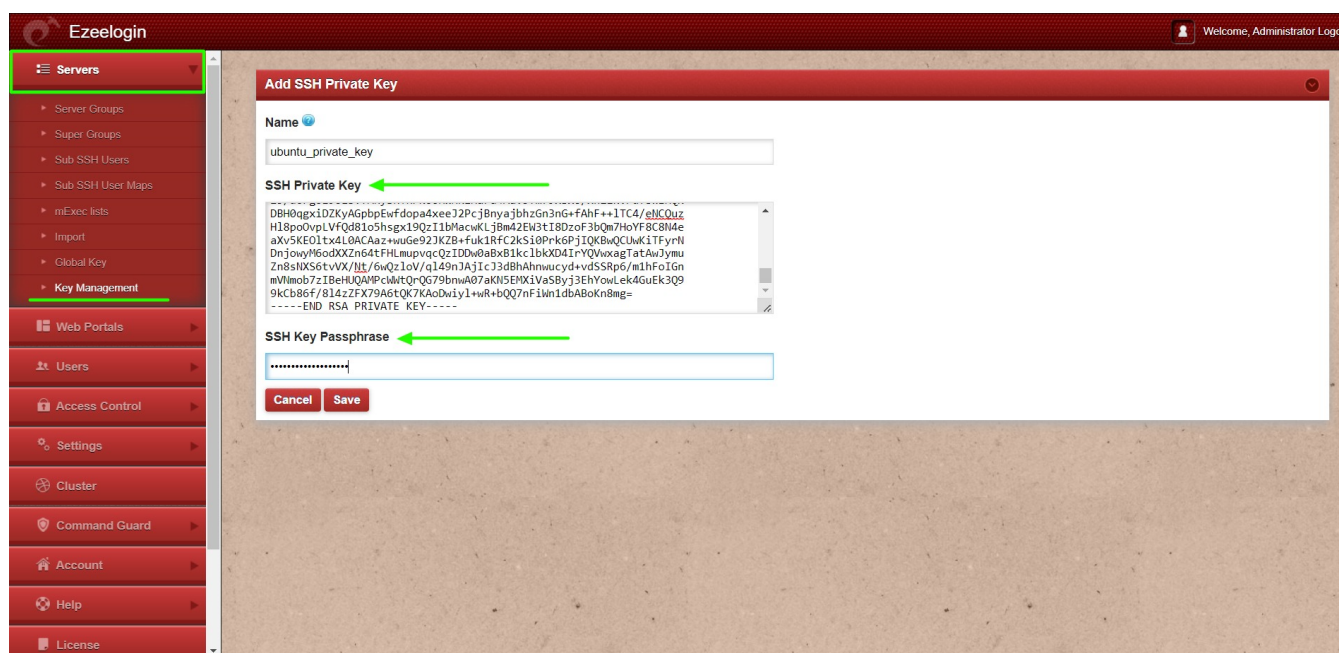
Ezeelogin

Welcome, Administrator Logo

Servers
Server Groups
Super Groups
Sub SSH Users
Sub SSH User Maps
mExec lists
Import
Global Key
Key Management
Web Portals
Users
Access Control
Settings
Cluster
Command Guard
Account
Help
License

Add SSH Private Key

Name

ubuntu_private_key

SSH Private Key

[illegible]
DBH0qgxiDZKyAGpbpEwfdopa4xeeJ2PcjBnyajbhzGn3nG+fAhF++1TC4/eNCQuz
Hl8poOvpLVfQd81o5hsgx19QzI1bMacwKLjBm42EW3tI8DzoF3bQm7HoYF8C8N4e
aXv5KEOltx4L0ACAaz+wuGe92JKZB+fuk1RfC2kSi0Prk6PjIQKBwQCUwKiTFyrN
DnjowyM6odXXZn64tFHLmupvqcQzIDDw0aBxB1kclbkXD4IrYQVwxagTatAwJymu
Zn8sNXS6tvVX/Nt/6wQzloV/ql49nJAjIcJ3dBhAhnwucyd+vdSSRp6/m1hFoIGn
mVNmob7zIBeHUQAMPcWWtQrQG79bnwA07aKN5EMXiVaSByj3EhYowLek4GuEk3Q9
9kCb86f/8l4zZFX79A6tQK7KAoDwiyl+wR+bQQ7nFiWn1dbABoKn8mg=
-----END RSA PRIVATE KEY-----

SSH Key Passphrase

••••••••••••••••••

Cancel Save